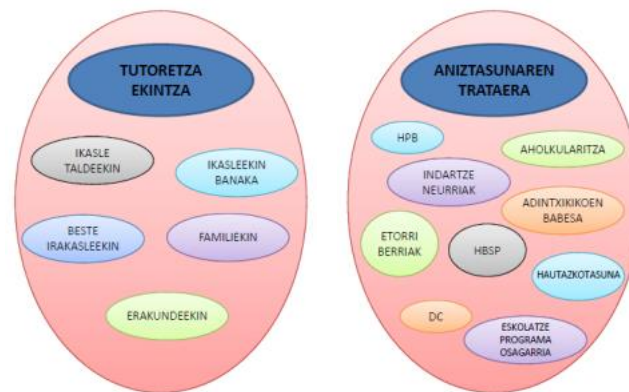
TUTORETZA EKINTZA

IKASLE TALDEEKIN

IKASLEEKIN BANAKA

BESTE IRAKASLEEKIN

FAMILIEKIN

ERAKUNDEEKIN

ANIZTASUNAREN TRATAERA

HPB

AHOLKULARITZA

INDARTZE NEURRIAK

ADINTXIKIKOEN BABESA

ETORRI BERRIAK

HBSP

HAUTAZKOTASUNA

DC

ESKOLATZE PROGRAMA OSAGARRIA